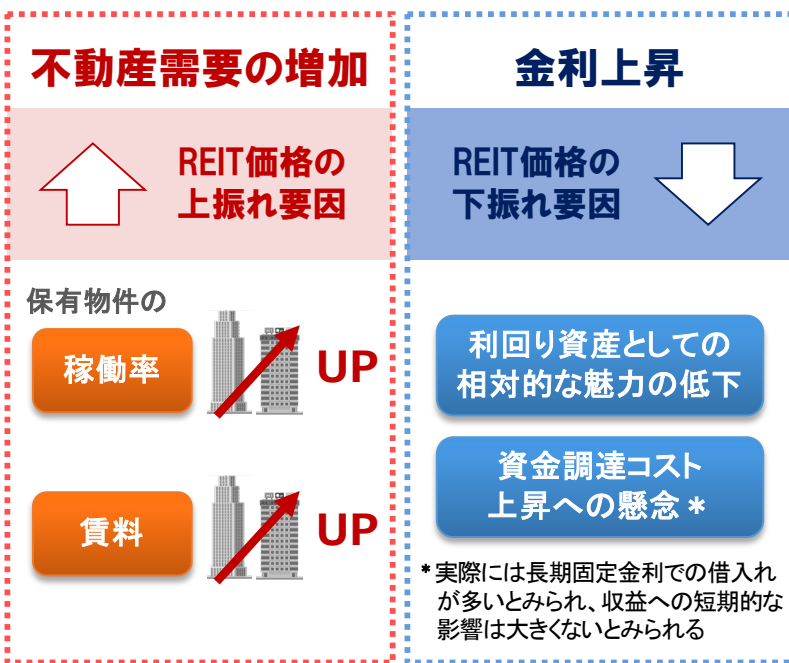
不動産需要の増加

REIT価格の上振れ要因

保有物件の

稼働率

UP

賃料

UP

金利上昇

REIT価格の下振れ要因

利回り資産としての相対的な魅力の低下

資金調達コスト上昇への懸念＊

＊実際には長期固定金利での借入れが多いとみられ、収益への短期的な影響は大きくないとみられる